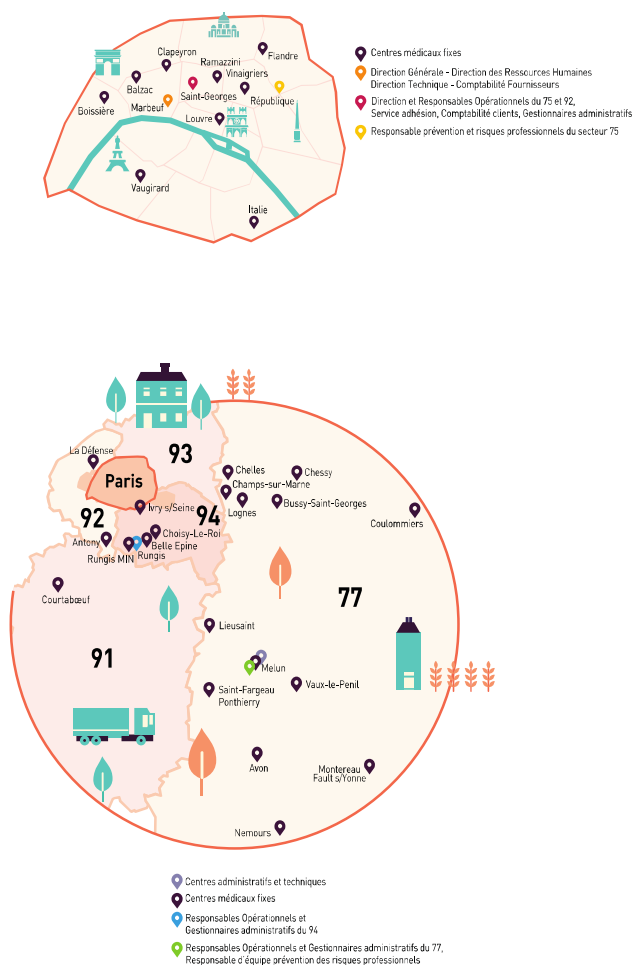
Clapeyron
Flandre
Ramazzini
Vinaigriers
Balzac
Saint-Georges
République
Marbeuf
Boissière
Louvre
Vaugirard
Italie

Centres médicaux fixes
Direction Générale - Direction des Ressources Humaines
Direction Technique - Comptabilité Fournisseurs
Direction et Responsables Opérationnels du 75 et 92, Service adhésion, Comptabilité clients, Gestionnaires administratifs
Responsable prévention et risques professionnels du secteur 75

93
La Défense
Paris
Chelles
Chessy
Champs-sur-Marne
Lognes
Bussy-Saint-Georges
Coulommiers
92
Ivry s/Seine
94
Choisy-Le-Roi
Belle Epine
Antony
Rungis MIN
Rungis
Courtabœuf
77
Lieusaint
91
Melun
Saint-Fargeau Ponthierry
Vaux-le-Penil
Avon
Montereau Fault s/Yonne
Nemours

Centres administratifs et techniques
Centres médicaux fixes
Responsables Opérationnels et Gestionnaires administratifs du 94
Responsables Opérationnels et Gestionnaires administratifs du 77, Responsable d'équipe prévention des risques professionnels